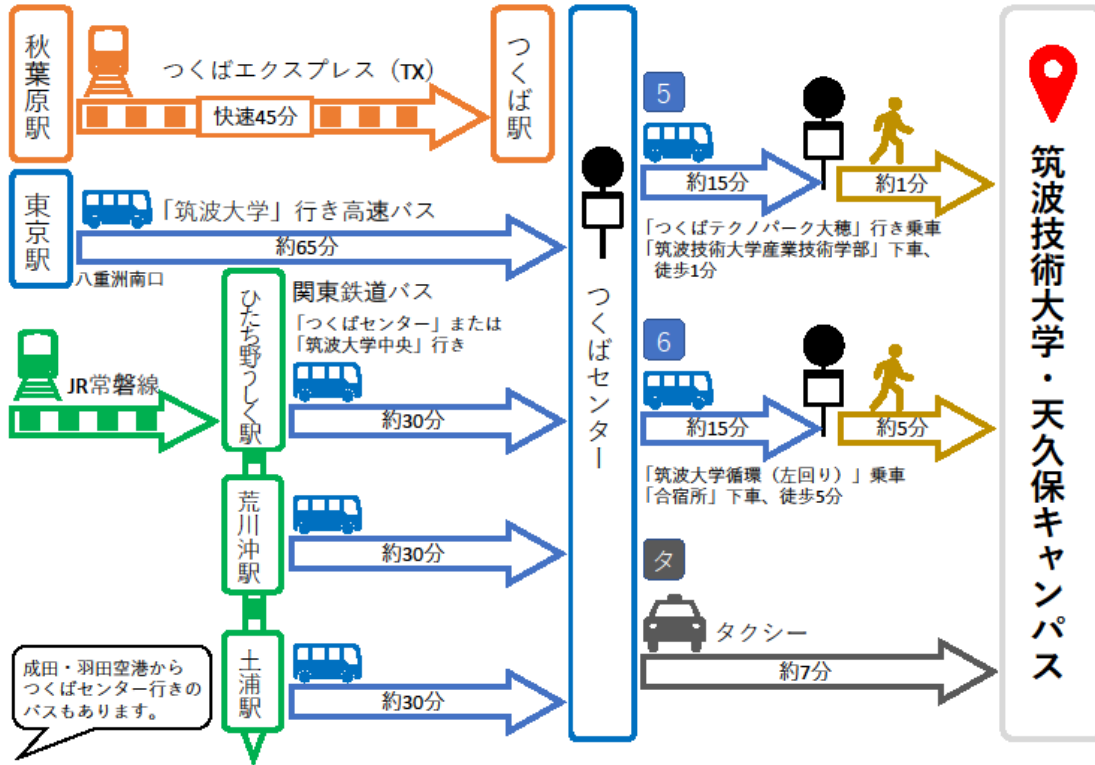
秋葉原駅

つくばエクスプレス（TX）

快速45分

つくば駅

東京駅

「筑波大学」行き高速バス

約65分

八重洲南口

JR常磐線

ひたち野うしく駅

関東鉄道バス

「つくばセンター」または「筑波大学中央」行き

約30分

荒川沖駅

約30分

土浦駅

約30分

成田・羽田空港からつくばセンター行きのバスもあります。

つくばセンター

5

約15分

約1分

「つくばテクノパーク大穂」行き乗車
「筑波技術大学産業技術学部」下車、徒歩1分

6

約15分

約5分

「筑波大学循環（左回り）」乗車
「合宿所」下車、徒歩5分

タ

タクシー

約7分

筑波技術大学・天久保キャンパス